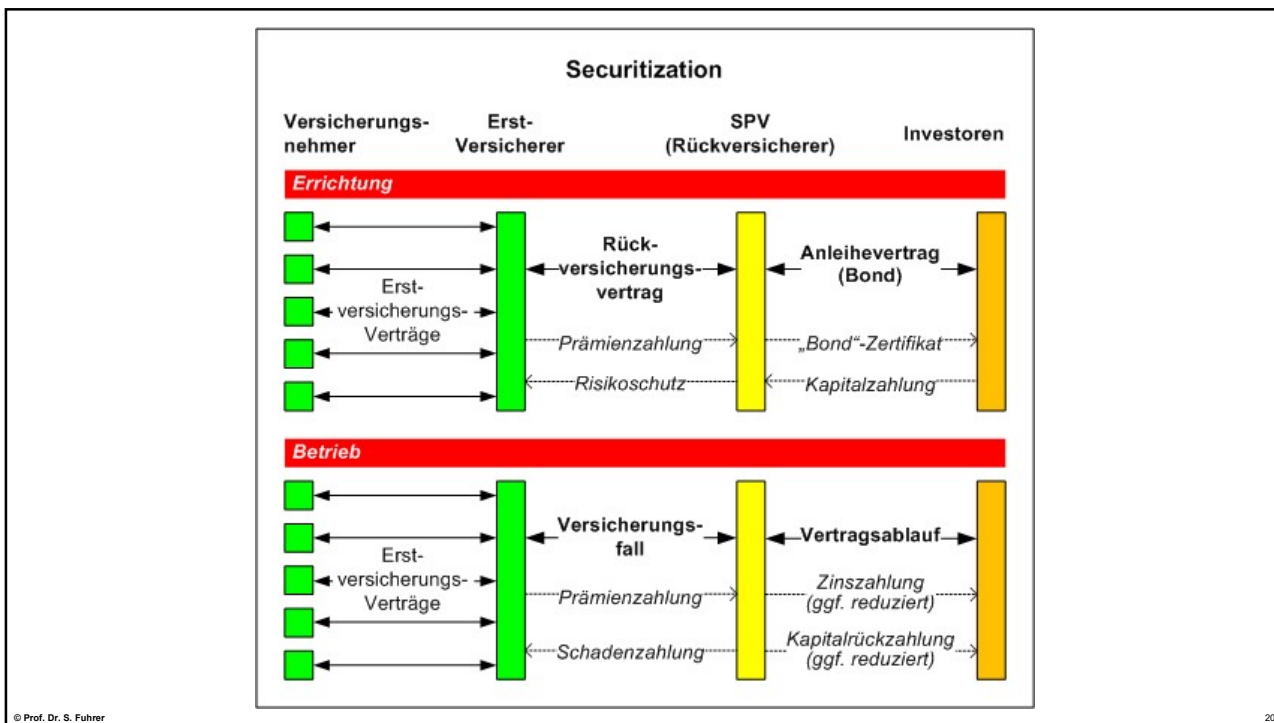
Securitization

Versicherungsnehmer

Erst-Versicherer

SPV (Rückversicherer)

Investoren

Errichtung

Erstversicherungs-Verträge

Rückversicherungsvertrag

Anleihevertrag (Bond)

Prämienzahlung

„Bond“-Zertifikat

Risikoschutz

Kapitalzahlung

Betrieb

Erstversicherungs-Verträge

Versicherungsfall

Vertragsablauf

Prämienzahlung

Zinszahlung (ggf. reduziert)

Schadenzahlung

Kapitalrückzahlung (ggf. reduziert)

© Prof. Dr. S. Fuhrer

20